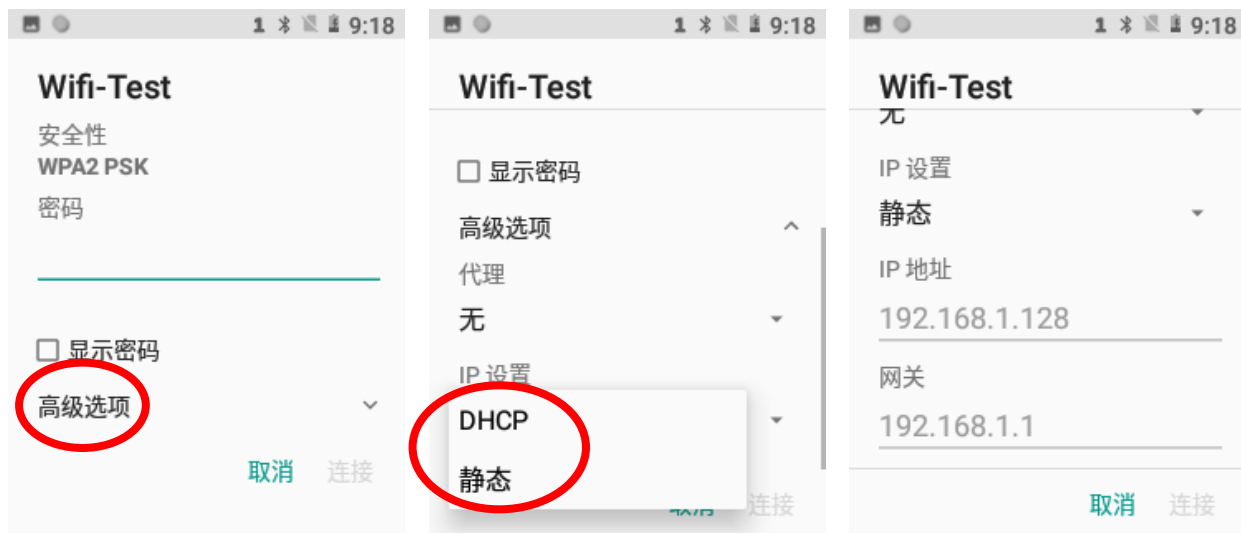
1 9:18

Wifi-Test

安全性
WPA2 PSK
密码

显示密码
高级选项

取消 连接

1 9:18

Wifi-Test

显示密码
高级选项
代理
无
IP 设置
DHCP
静态
取消 连接

1 9:18

Wifi-Test
无
IP 设置
静态
IP 地址
192.168.1.128
网关
192.168.1.1

取消 连接